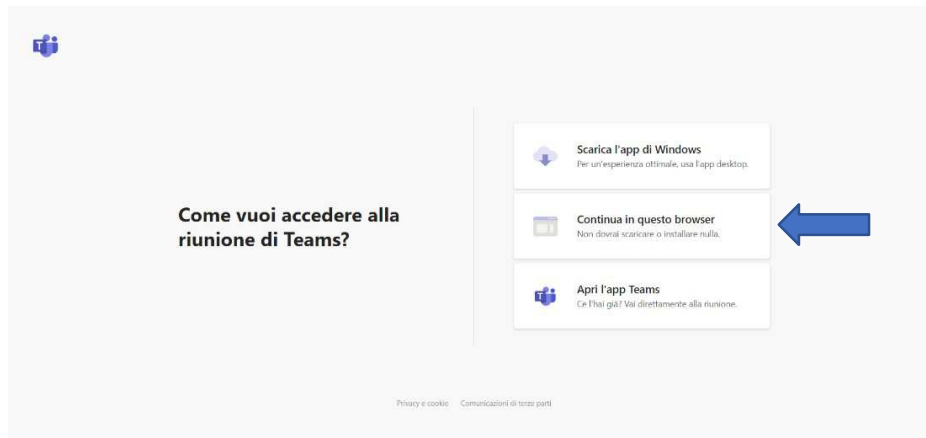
Come vuoi accedere alla riunione di Teams?

Scarica l'app di Windows
Per un'esperienza ottimale, usa l'app desktop.

Continua in questo browser
Non dovrai scaricare o installare nulla.

Apri l'app Teams
Ce l'hai già? Vai direttamente alla riunione.

Privacy e cookie Comunicazioni di terze parti